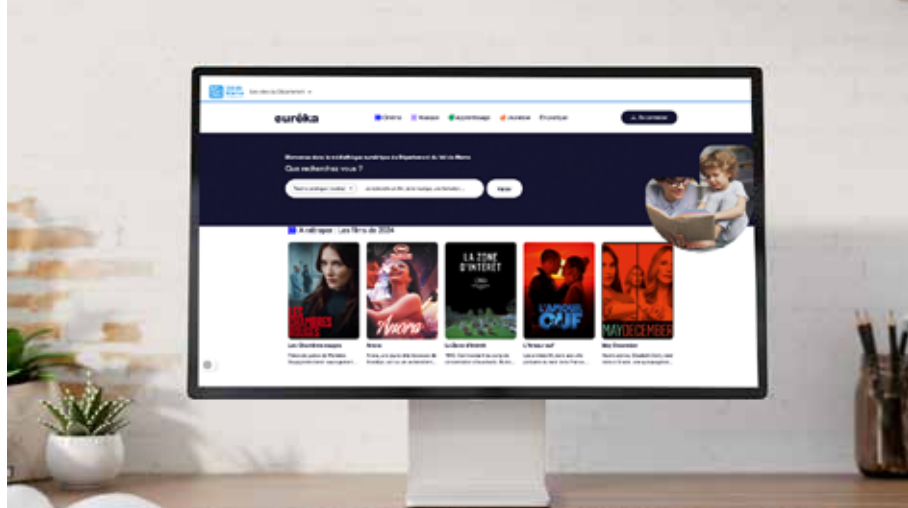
Les sites du Département

eurêka

Cinéma Musique Apprentissage Jeunesse En pratique

Se connecter

Bienvenue dans la médiathèque numérique du Département du Val-de-Marne

Que recherchez vous ?

Rechercher

À rattraper : Les films de 2024

LES CHAMBRES ROUGES

Anora

LA ZONE D'INTÉRÊT

L'AMOUR OUF

MAY DECEMBER

Les Chambres rouges

Anora

La Zone d'intérêt

L'Amour ouf

May December